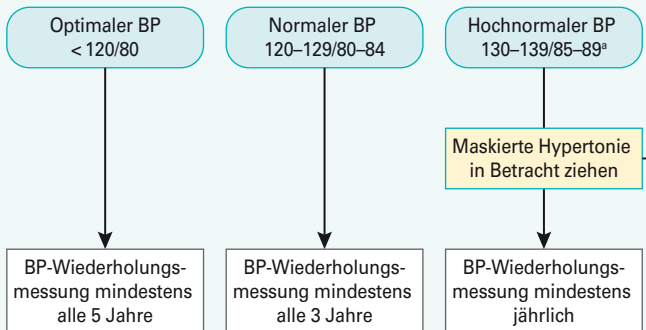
Optimaler BP
< 120/80

Normaler BP
120–129/80–84

Hochnormaler BP
130–139/85–89ᵃ

Maskierte Hypertonie in Betracht ziehen

BP-Wiederholungsmessung mindestens alle 5 Jahre

BP-Wiederholungsmessung mindestens alle 3 Jahre

BP-Wiederholungsmessung mindestens jährlich